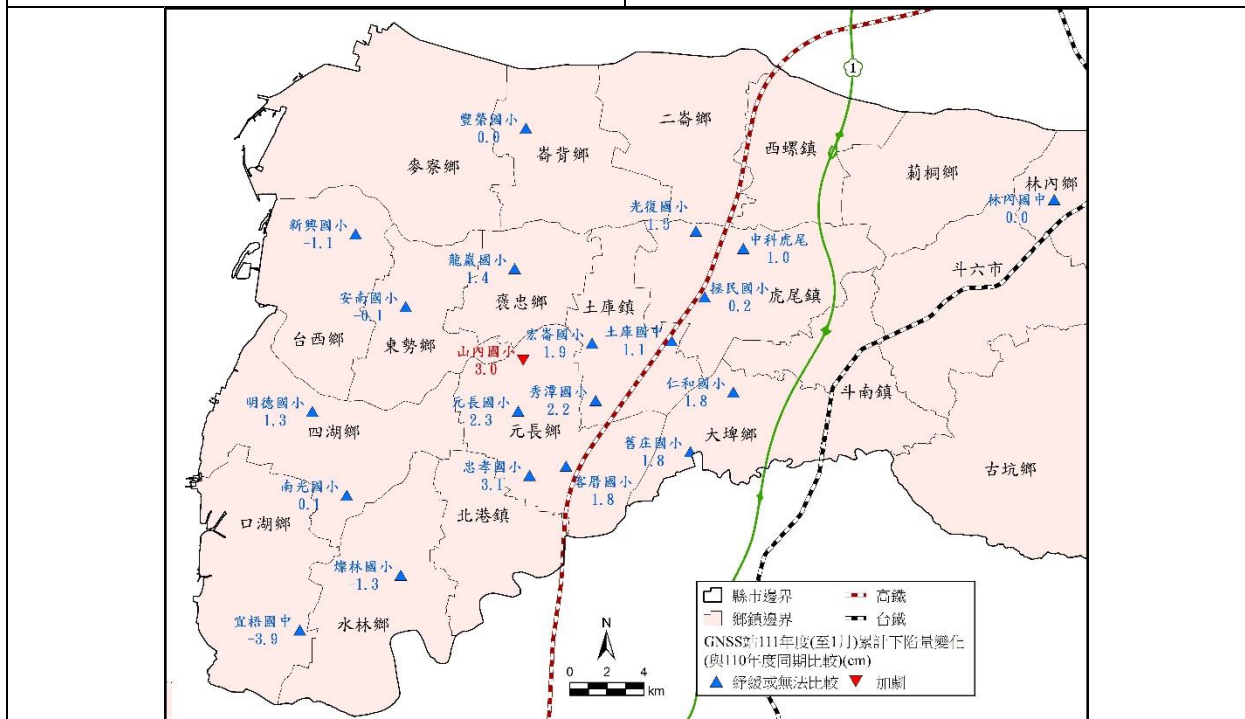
1

豐榮國小
0.0

崙背鄉

二崙鄉

西螺鎮

麥寮鄉

莿桐鄉

林內鄉

林內國中
0.0

光復國小
1.3

中科虎尾
1.0

新興國小
-1.1

龍巖國小
1.4

斗六市

褒忠鄉

土庫鎮

拯民國小
0.2

虎尾鎮

安南國小
-0.1

宏崙國小
1.9

土庫國中
1.1

台西鄉

東勢鄉

山內國小
3.0

仁和國小
1.8

秀潭國小
2.2

斗南鎮

明德國小
1.3

元長國小
2.3

四湖鄉

元長鄉

大埤鄉

舊庄國小
1.8

忠孝國小
3.1

客厝國小
1.8

古坑鄉

南光國小
0.1

口湖鄉

北港鎮

燦林國小
-1.3

宜梧國中
-3.9

水林鄉

N

0 2 4
km

縣市邊界
鄉鎮邊界
高鐵
台鐵
GNSS站111年度(至1月)累計下陷量變化
(與110年度同期比較)(cm)
舒緩或無法比較
加劇